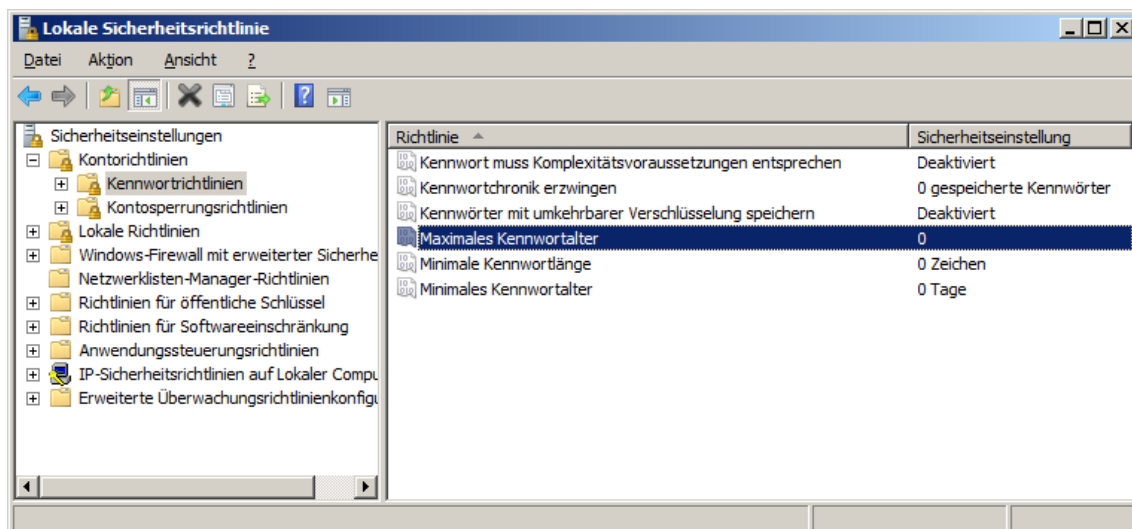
Lokale Sicherheitsrichtlinie

Datei Aktion Ansicht ?

Sicherheitseinstellungen
Kontorichtlinien
Kennwortrichtlinien
Kontosperrungsrichtlinien
Lokale Richtlinien
Windows-Firewall mit erweiterter Sicherhe
Netzwerklisten-Manager-Richtlinien
Richtlinien für öffentliche Schlüssel
Richtlinien für Softwareeinschränkung
Anwendungssteuerungsrichtlinien
IP-Sicherheitsrichtlinien auf Lokaler Compu
Erweiterte Überwachungsrichtlinienkonfigu

| Richtlinie | Sicherheitseinstellung |
|---|---|
| Kennwort muss Komplexitätsvoraussetzungen entsprechen | Deaktiviert |
| Kennwortchronik erzwingen | 0 gespeicherte Kennwörter |
| Kennwörter mit umkehrbarer Verschlüsselung speichern | Deaktiviert |
| Maximales Kennwortalter | 0 |
| Minimale Kennwortlänge | 0 Zeichen |
| Minimales Kennwortalter | 0 Tage |